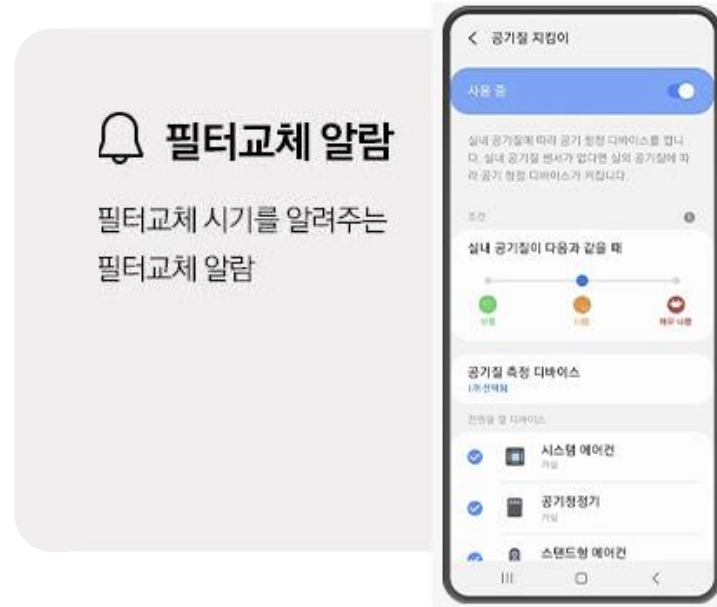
필터교체 알람

필터교체 시기를 알려주는 필터교체 알람

< 공기질 지킴이

사용 중

실내 공기질에 따라 공기 청정 디바이스를 켭니다. 실내 공기질 센서가 없다면 실외 공기질에 따라 공기 청정 디바이스가 켜집니다.

조건

실내 공기질이 다음과 같을 때

보통 나쁨 매우 나쁨

공기질 측정 디바이스

1개 선택됨

전원을 켤 디바이스

시스템 에어컨

거실

공기청정기

거실

스탠드형 에어컨